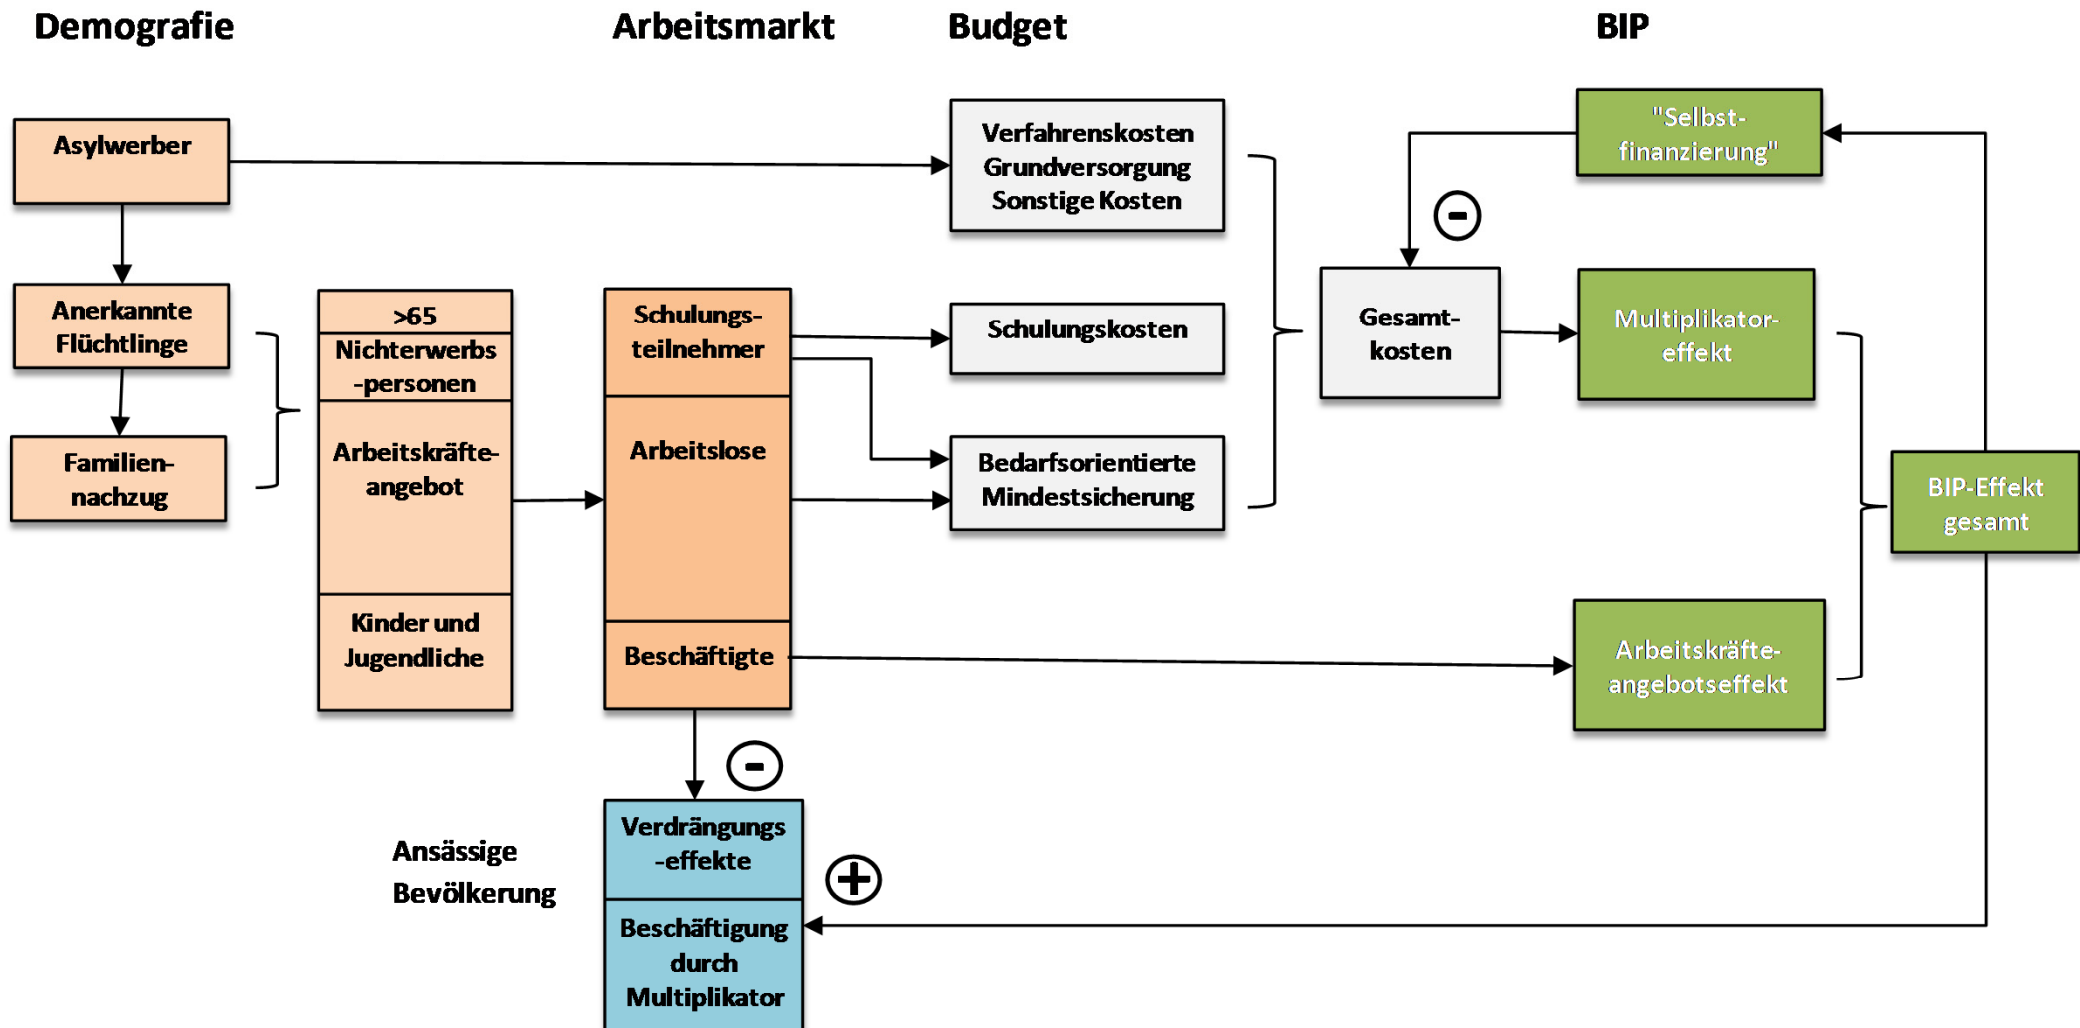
Demografie

Arbeitsmarkt

Budget

BIP

Asylwerber

Verfahrenskosten Grundversorgung Sonstige Kosten

"Selbstfinanzierung"

Anerkannte Flüchtlinge

Familiennachzug

>65 Nichterwerbs-personen

Arbeitskräfteangebot

Kinder und Jugendliche

Schulungsteilnehmer

Arbeitslose

Beschäftigte

Schulungskosten

Bedarfsorientierte Mindestsicherung

Gesamtkosten

Multiplikatoreffekt

BIP-Effekt gesamt

Arbeitskräfteangebotseffekt

Ansässige Bevölkerung

Verdrängungs-effekte

Beschäftigung durch Multiplikator